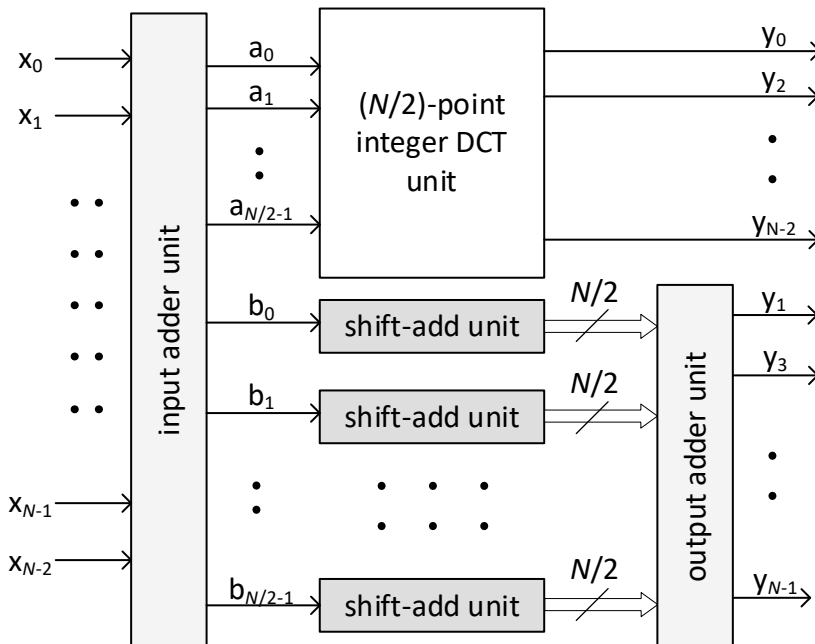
$x_0$
$x_1$
$x_{N-1}$
$x_{N-2}$

input adder unit

$a_0$
$a_1$
$a_{N/2-1}$

($N$/2)-point integer DCT unit

$y_0$
$y_2$
$y_{N-2}$

$b_0$
$b_1$
$b_{N/2-1}$

shift-add unit
shift-add unit
shift-add unit

$N$/2
$N$/2
$N$/2

output adder unit

$y_1$
$y_3$
$y_{N-1}$